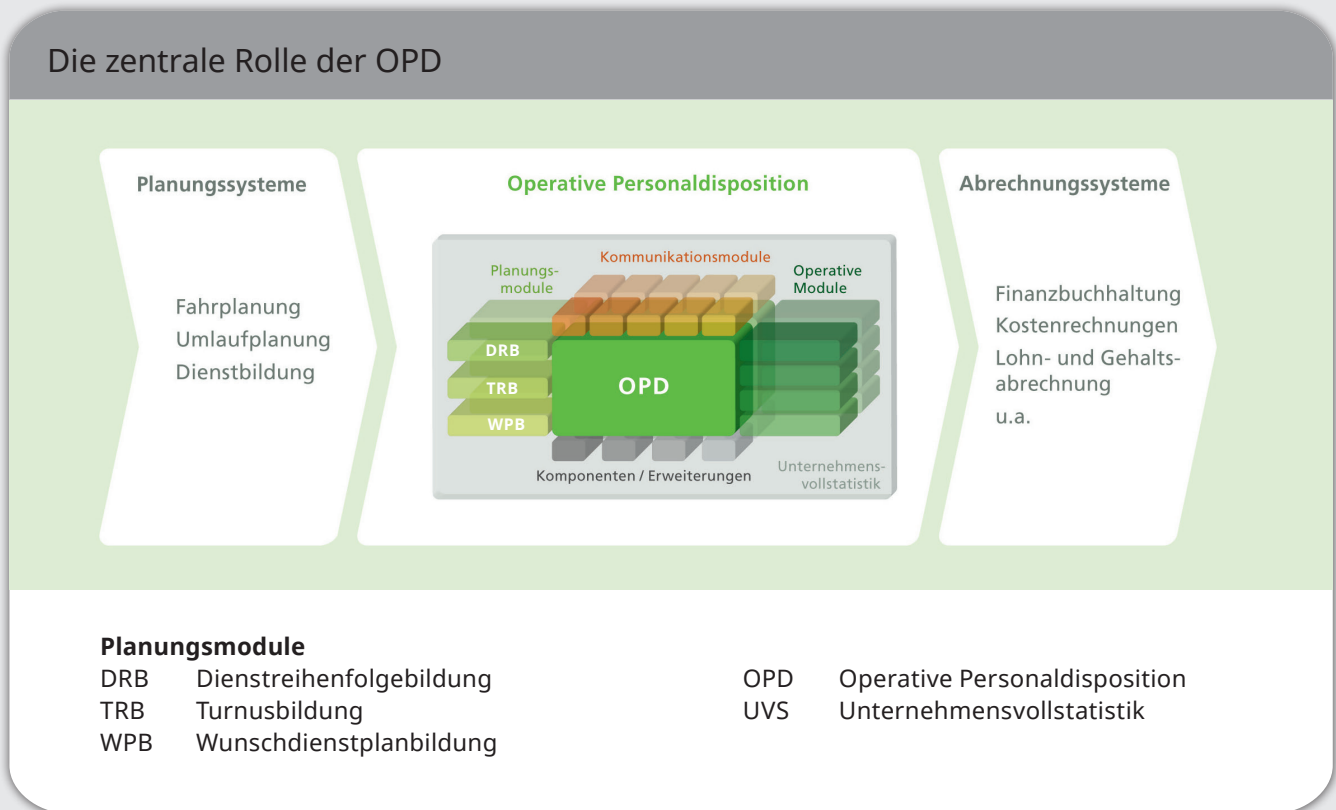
Die zentrale Rolle der OPD

Planungssysteme

Fahrplanung
Umlaufplanung
Dienstbildung

Operative Personaldisposition

Kommunikationsmodule

Planungsmodule

Operative Module

DRB
TRB
WPB

OPD

Komponenten / Erweiterungen

Unternehmensvollstatistik

Abrechnungssysteme

Finanzbuchhaltung
Kostenrechnungen
Lohn- und Gehaltsabrechnung
u.a.

**Planungsmodule**
DRB Dienstreihenfolgebildung
TRB Turnusbildung
WPB Wunschdienstplanbildung

OPD Operative Personaldisposition
UVS Unternehmensvollstatistik